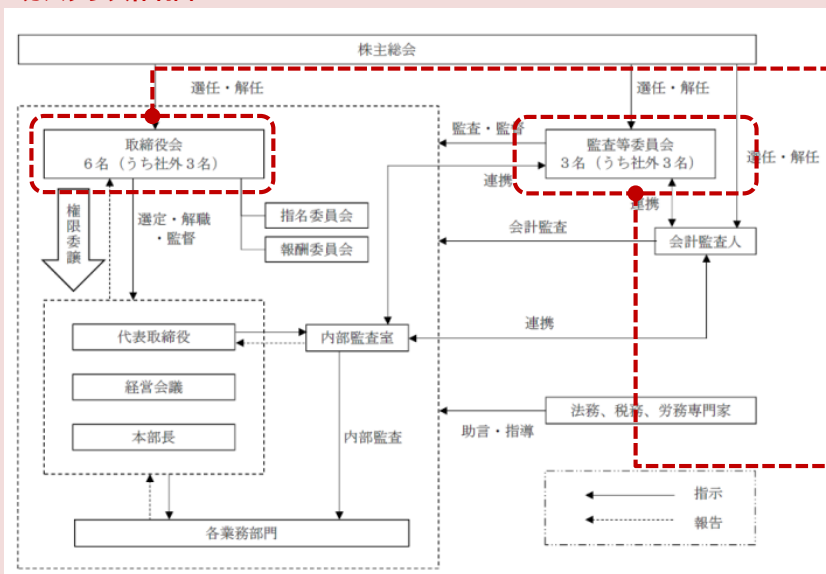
株主総会

選任・解任

選任・解任

取締役会
6名（うち社外3名）

監査・監督

監査等委員会
3名（うち社外3名）

選任・解任

連携

連携

権限委譲

選定・解職
・監督

指名委員会

報酬委員会

会計監査

会計監査人

連携

代表取締役

内部監査室

経営会議

法務、税務、労務専門家

本部長

助言・指導

内部監査

指示

報告

各業務部門